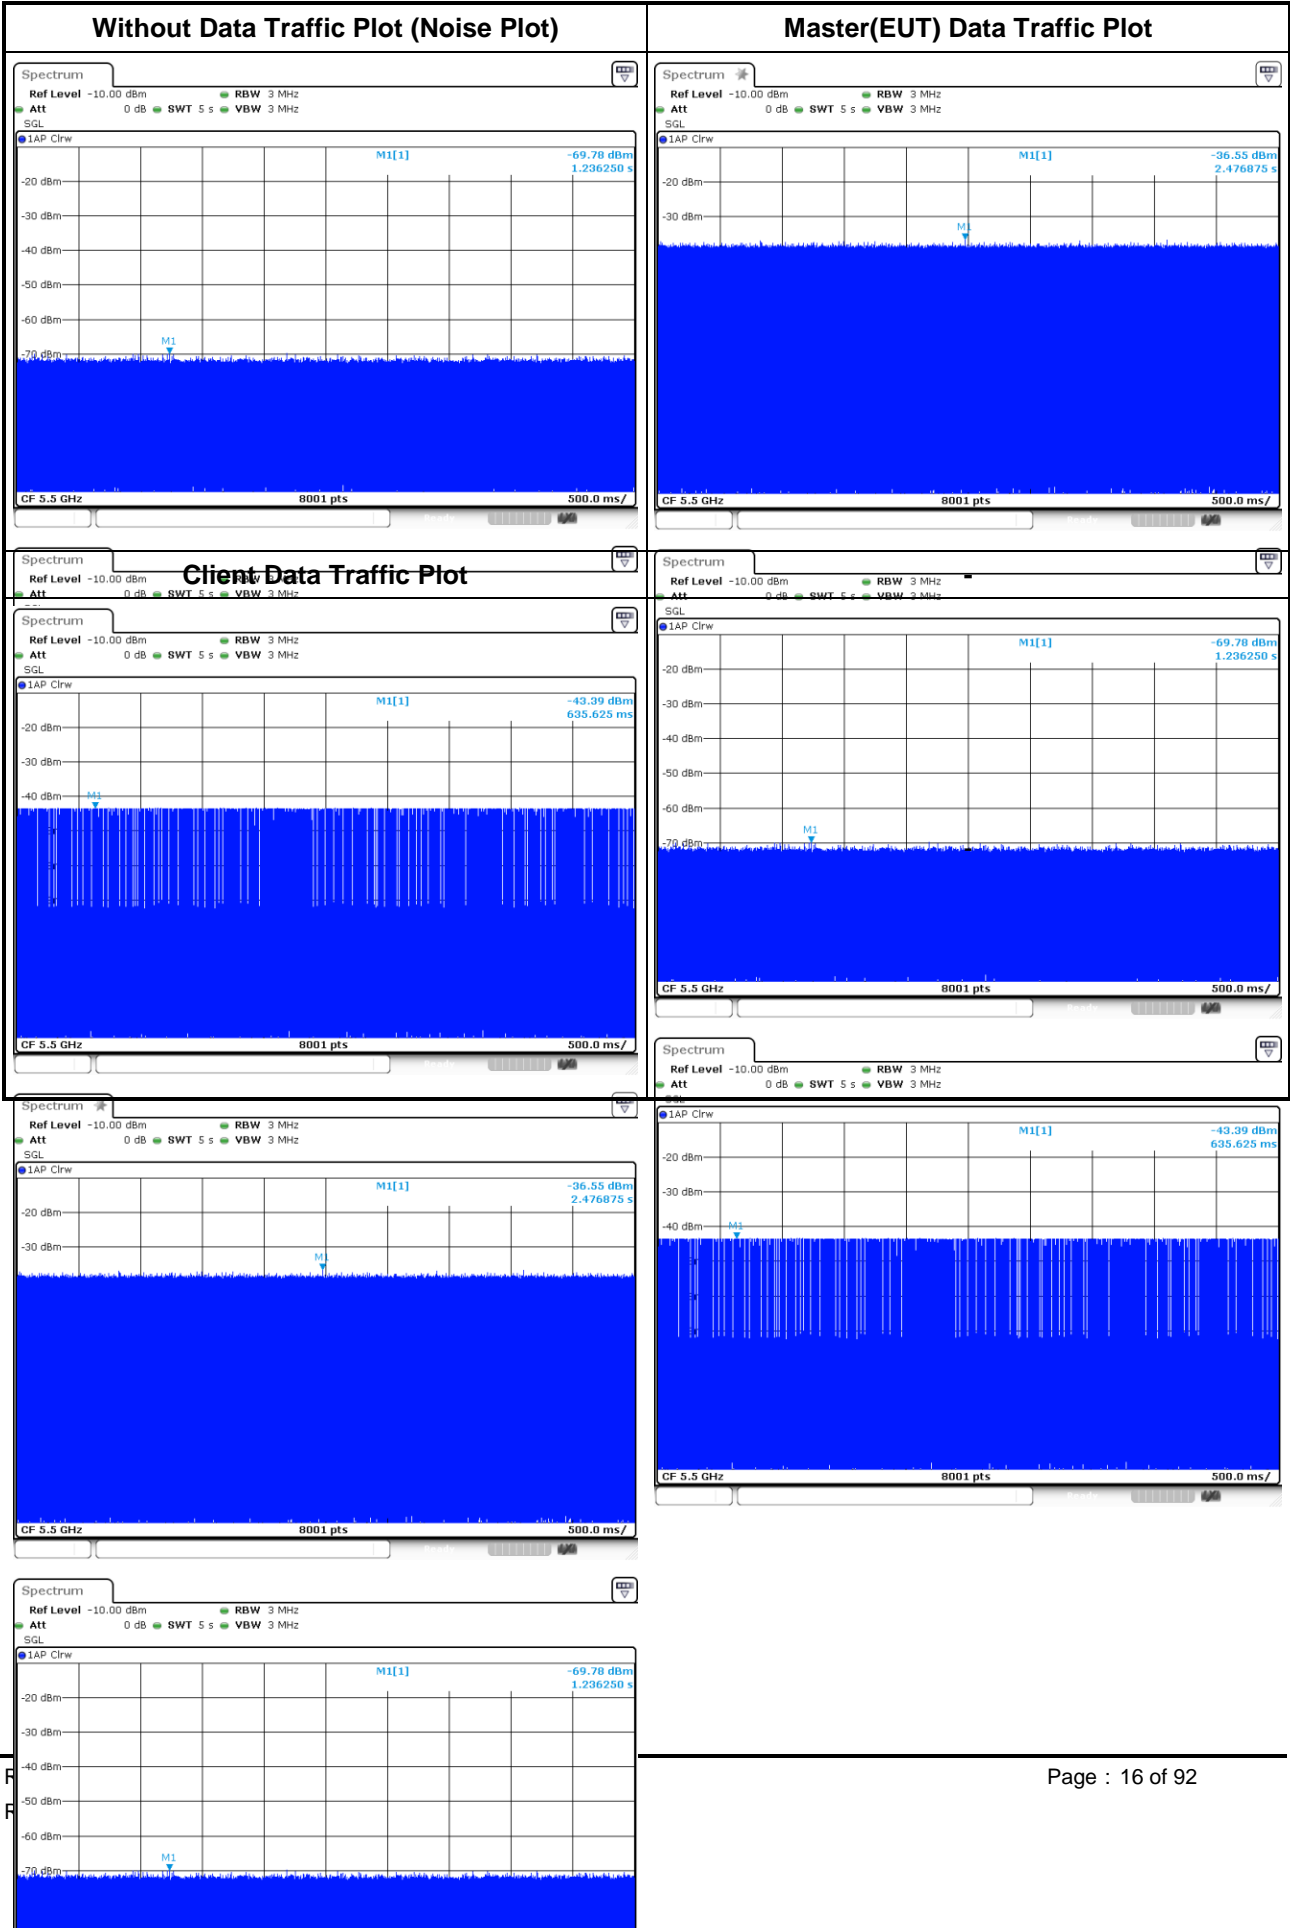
Without Data Traffic Plot (Noise Plot)

Spectrum
Ref Level -10.00 dBm RBW 3 MHz
Att 0 dB SWT 5 s VBW 3 MHz
SGL
1AP Clrw
M1[1] -69.78 dBm 1.236250 s
-20 dBm
-30 dBm
-40 dBm
-50 dBm
-60 dBm
-70 dBm
M1
CF 5.5 GHz 8001 pts 500.0 ms/

Master(EUT) Data Traffic Plot

Spectrum
Ref Level -10.00 dBm RBW 3 MHz
Att 0 dB SWT 5 s VBW 3 MHz
SGL
1AP Clrw
M1[1] -36.55 dBm 2.476875 s
-20 dBm
-30 dBm
M1
CF 5.5 GHz 8001 pts 500.0 ms/

Spectrum
Ref Level -10.00 dBm RBW 3 MHz
Att 0 dB SWT 5 s VBW 3 MHz

Client Data Traffic Plot

Spectrum
Ref Level -10.00 dBm RBW 3 MHz
Att 0 dB SWT 5 s VBW 3 MHz
SGL
1AP Clrw
M1[1] -43.39 dBm 635.625 ms
-20 dBm
-30 dBm
-40 dBm
M1
CF 5.5 GHz 8001 pts 500.0 ms/

Spectrum
Ref Level -10.00 dBm RBW 3 MHz
Att 0 dB SWT 5 s VBW 3 MHz
SGL
1AP Clrw
M1[1] -69.78 dBm 1.236250 s
-20 dBm
-30 dBm
-40 dBm
-50 dBm
-60 dBm
-70 dBm
M1
CF 5.5 GHz 8001 pts 500.0 ms/

Spectrum
Ref Level -10.00 dBm RBW 3 MHz
Att 0 dB SWT 5 s VBW 3 MHz
SGL
1AP Clrw
M1[1] -36.55 dBm 2.476875 s
-20 dBm
-30 dBm
M1
CF 5.5 GHz 8001 pts 500.0 ms/

Spectrum
Ref Level -10.00 dBm RBW 3 MHz
Att 0 dB SWT 5 s VBW 3 MHz
1AP Clrw
M1[1] -43.39 dBm 635.625 ms
-20 dBm
-30 dBm
-40 dBm
M1
CF 5.5 GHz 8001 pts 500.0 ms/

Spectrum
Ref Level -10.00 dBm RBW 3 MHz
Att 0 dB SWT 5 s VBW 3 MHz
SGL
1AP Clrw
M1[1] -69.78 dBm 1.236250 s
-20 dBm
-30 dBm
-40 dBm
-50 dBm
-60 dBm
-70 dBm
M1

Page : 16 of 92